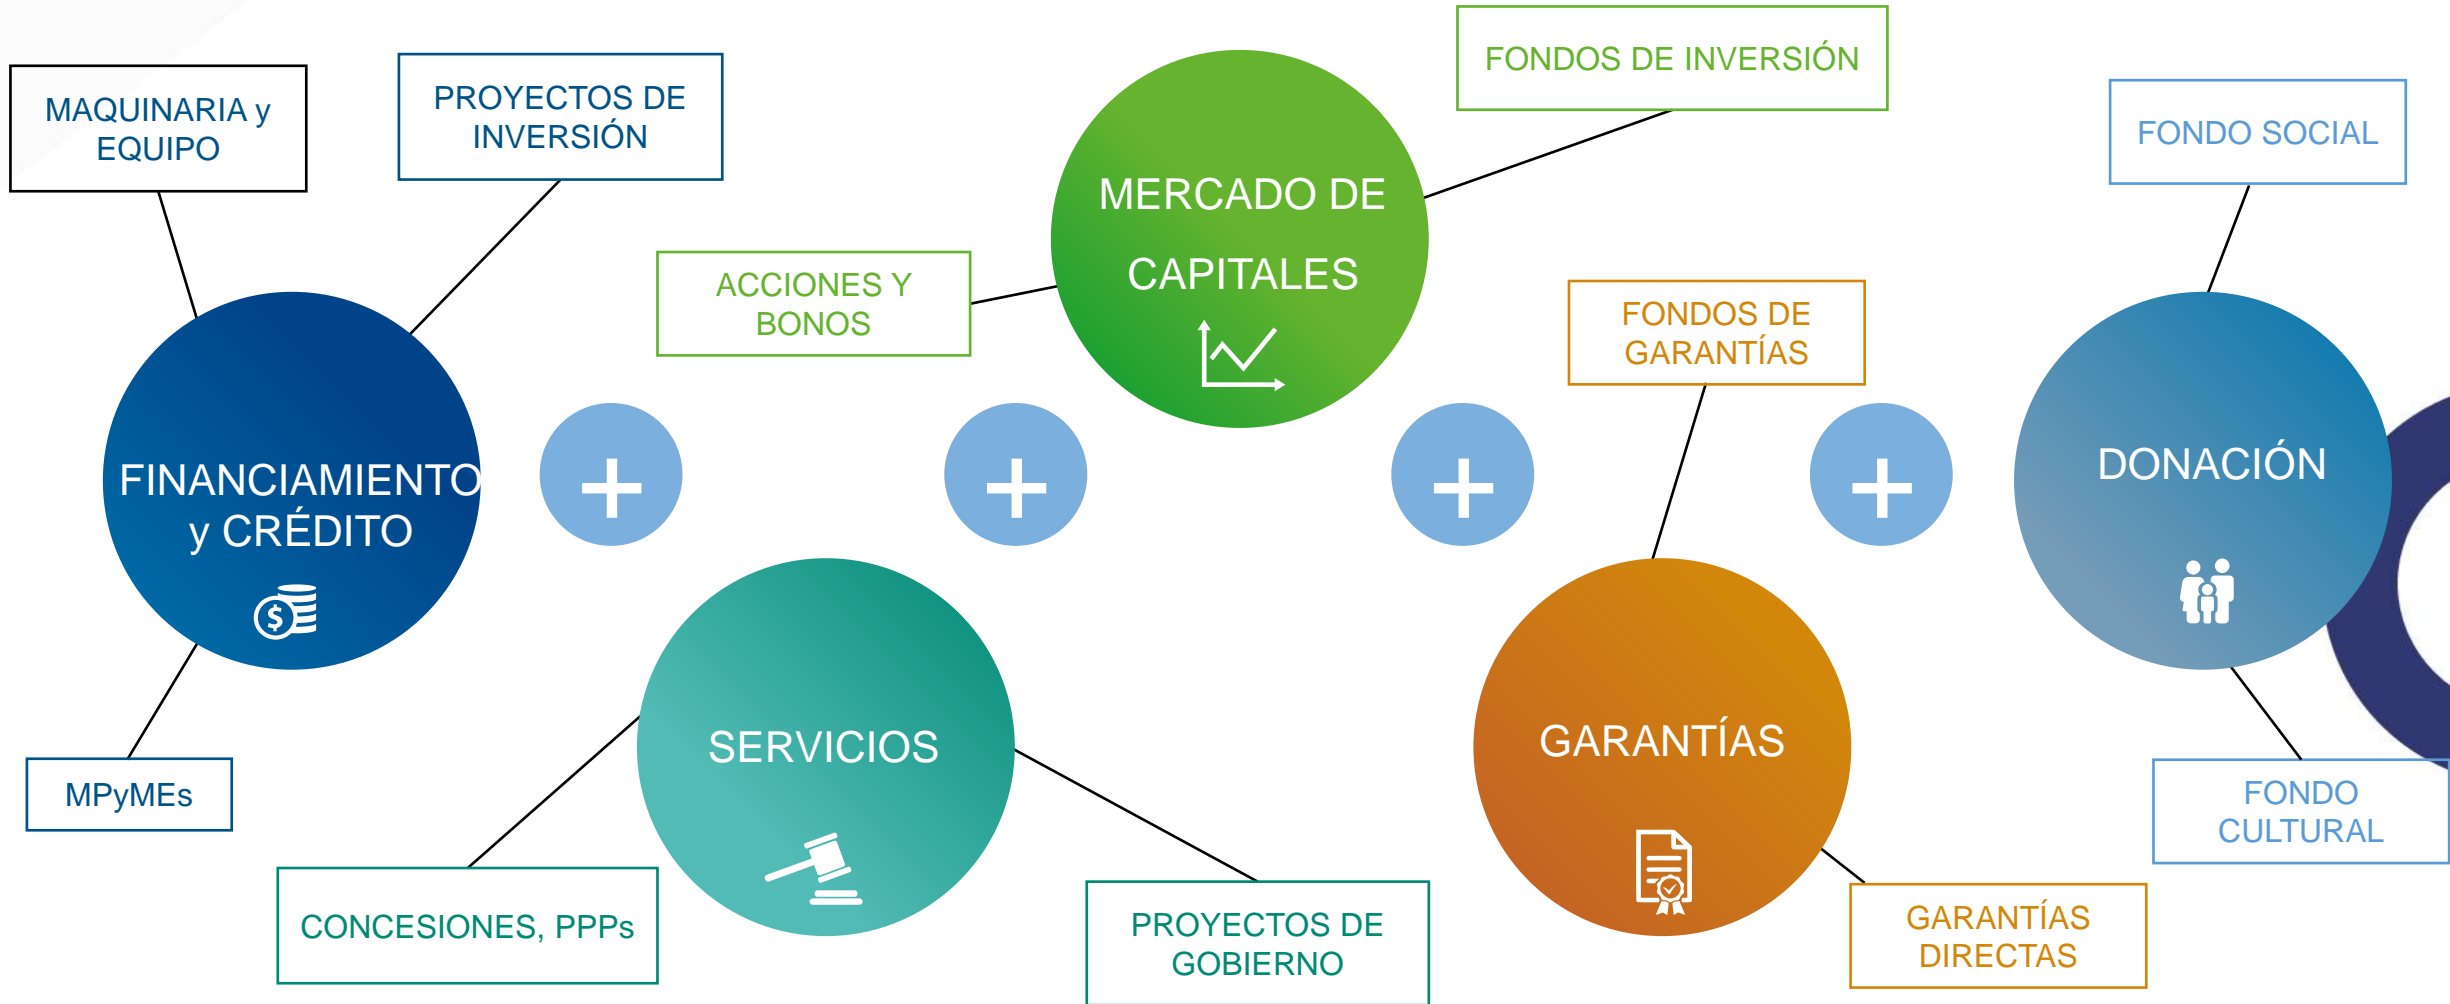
MAQUINARIA y EQUIPO

PROYECTOS DE INVERSIÓN

FINANCIAMIENTO y CRÉDITO

MPyMEs

+

ACCIONES Y BONOS

SERVICIOS

CONCESIONES, PPPs

PROYECTOS DE GOBIERNO

+

MERCADO DE CAPITALES

FONDOS DE INVERSIÓN

+

FONDOS DE GARANTÍAS

GARANTÍAS

GARANTÍAS DIRECTAS

+

FONDO SOCIAL

DONACIÓN

FONDO CULTURAL